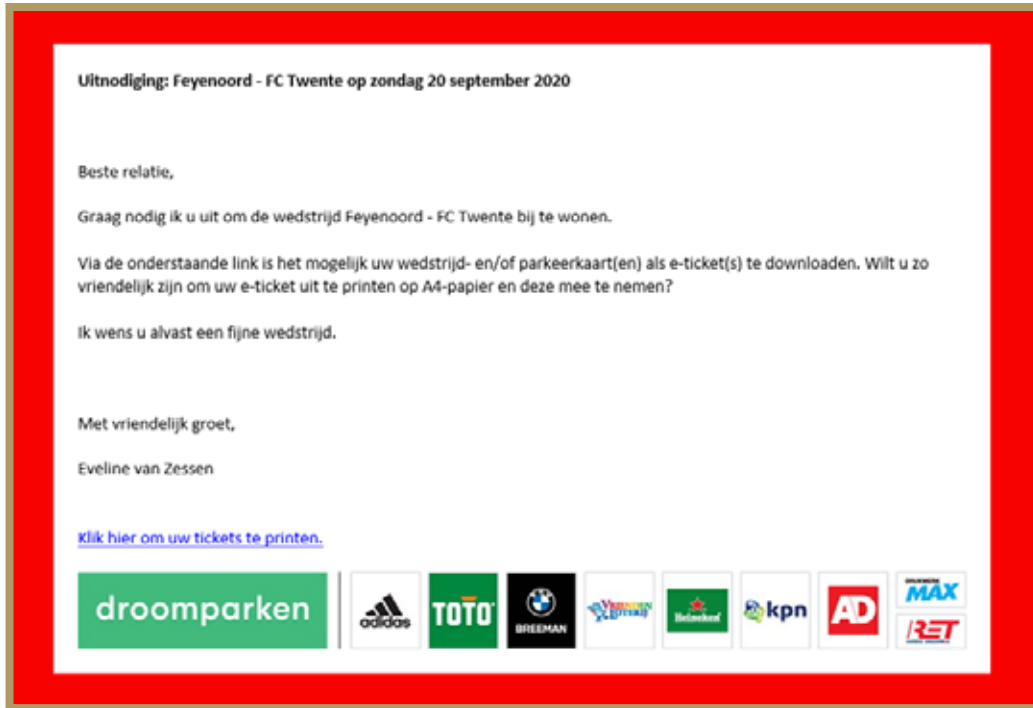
Uitnodiging: Feyenoord - FC Twente op zondag 20 september 2020

Beste relatie,

Graag nodig ik u uit om de wedstrijd Feyenoord - FC Twente bij te wonen.

Via de onderstaande link is het mogelijk uw wedstrijd- en/of parkeerkaart(en) als e-ticket(s) te downloaden. Wilt u zo vriendelijk zijn om uw e-ticket uit te printen op A4-papier en deze mee te nemen?

Ik wens u alvast een fijne wedstrijd.

Met vriendelijk groet,

Eveline van Zessen

Klik hier om uw tickets te printen.

droomparken adidas TOTO BREEMAN VriendenLoterij Heineken kpn AD MAX RET